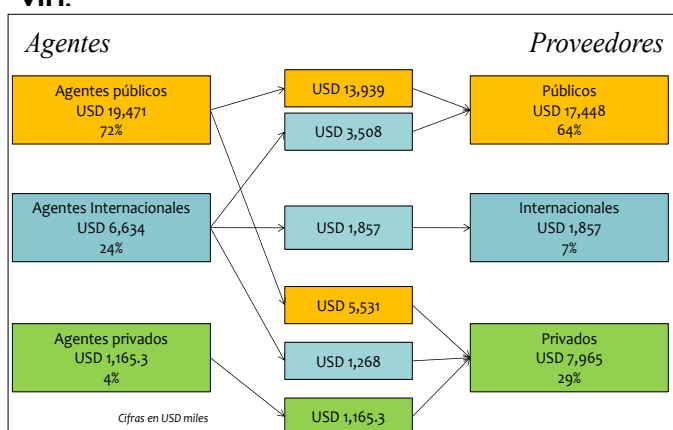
VIH.

Agentes

Proveedores

Agentes públicos
USD 19,471
72%

USD 13,939

USD 3,508

Públicos
USD 17,448
64%

Agentes Internacionales
USD 6,634
24%

USD 1,857

Internacionales
USD 1,857
7%

USD 5,531

Agentes privados
USD 1,165.3
4%

USD 1,268

Privados
USD 7,965
29%

Cifras en USD miles

USD 1,165.3